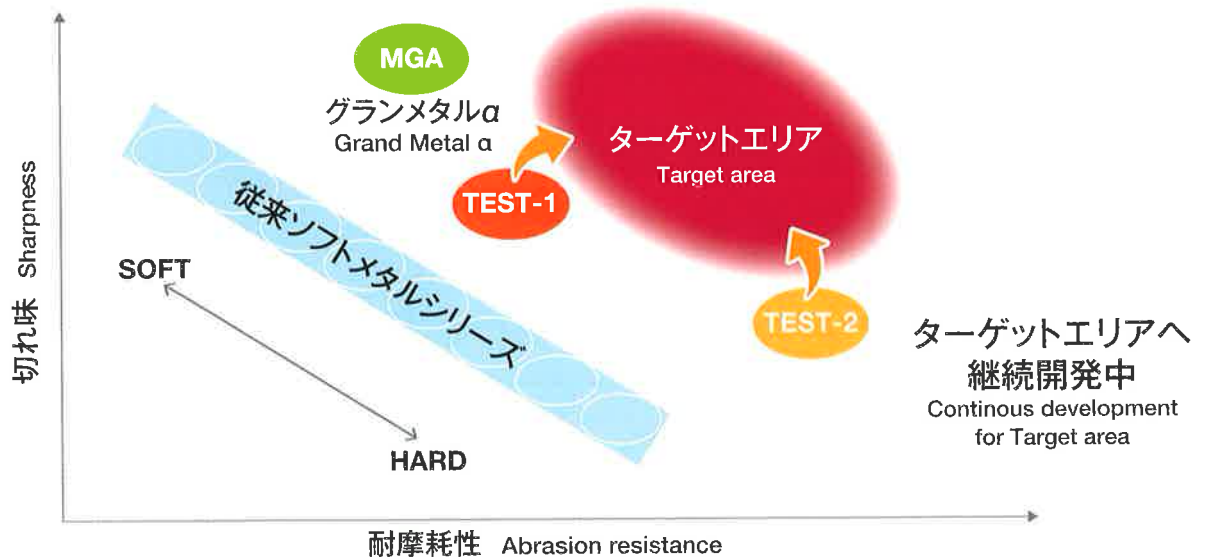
MGA
グランメタルα
Grand Metal α

ターゲットエリア
Target area

TEST-1

従来ソフトメタルシリーズ

SOFT

HARD

TEST-2

ターゲットエリアへ
継続開発中
Continous development for Target area

切れ味 Sharpness

耐摩耗性 Abrasion resistance